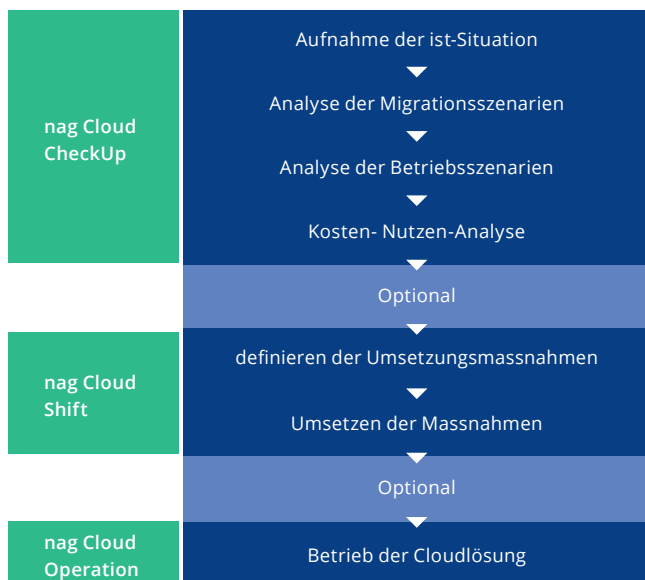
nag Cloud CheckUp

Aufnahme der ist-Situation

Analyse der Migrationsszenarien

Analyse der Betriebsszenarien

Kosten- Nutzen-Analyse

Optional

nag Cloud Shift

definieren der Umsetzungsmassnahmen

Umsetzen der Massnahmen

Optional

nag Cloud Operation

Betrieb der Cloudlösung